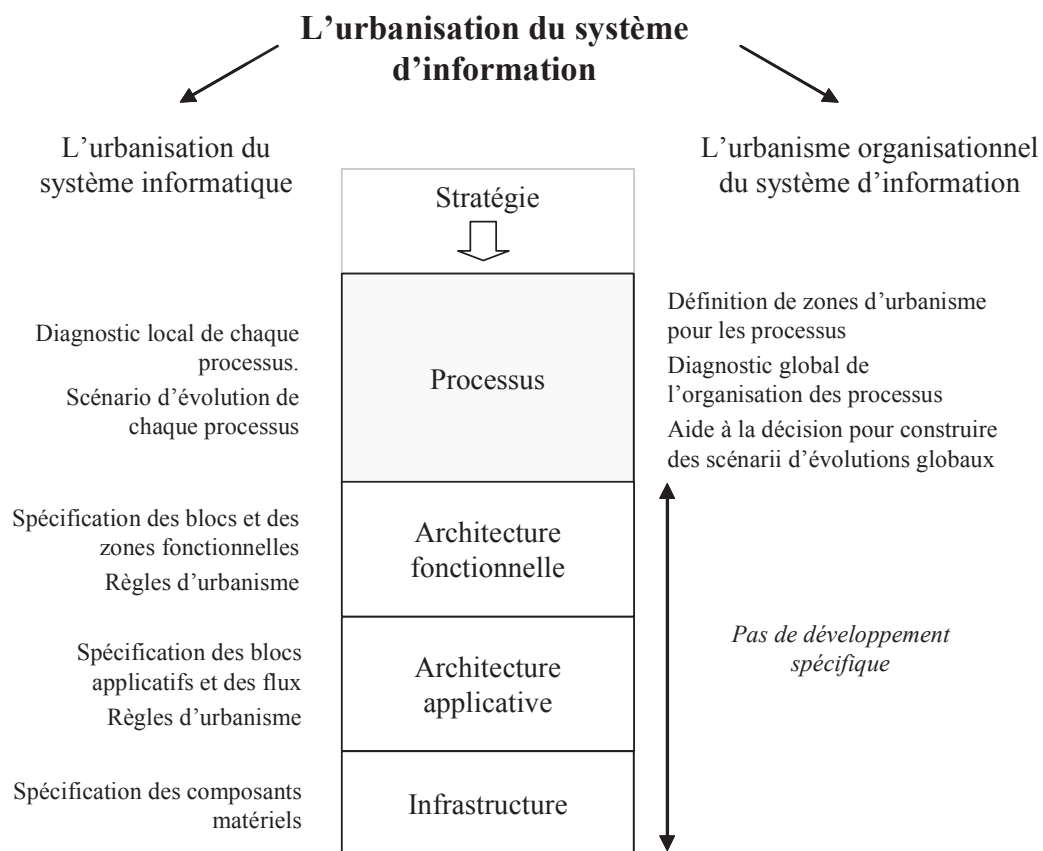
**L'urbanisation du système d'information**

L'urbanisation du système informatique

L'urbanisme organisationnel du système d'information

Stratégie

Diagnostic local de chaque processus.

Scénario d'évolution de chaque processus

Processus

Définition de zones d'urbanisme pour les processus

Diagnostic global de l'organisation des processus

Aide à la décision pour construire des scénarii d'évolutions globaux

Spécification des blocs et des zones fonctionnelles

Règles d'urbanisme

Architecture fonctionnelle

Spécification des blocs applicatifs et des flux

Règles d'urbanisme

Architecture applicative

*Pas de développement spécifique*

Spécification des composants matériels

Infrastructure